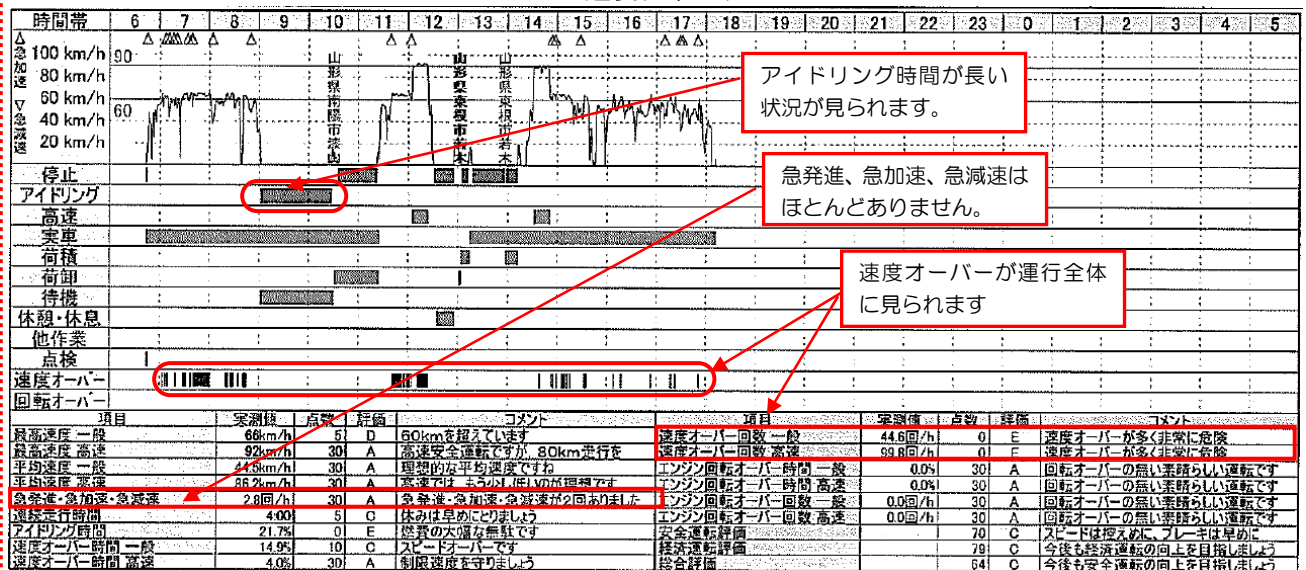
| 時間帯 | 6 | 7 | 8 | 9 | 10 | 11 | 12 | 13 | 14 | 15 | 16 | 17 | 18 | 19 | 20 | 21 | 22 | 23 | 0 | 1 | 2 | 3 | 4 | 5 |
|---|---|---|---|---|---|---|---|---|---|---|---|---|---|---|---|---|---|---|---|---|---|---|---|---|

△急加速 ▽急減速
100 km/h
80 km/h
60 km/h
40 km/h
20 km/h
90
60

山形県南陽市赤湯
山形県寒河江市
山形県東根市若木

アイドリング時間が長い状況が見られます。

急発進、急加速、急減速はほとんどありません。

速度オーバーが運行全体に見られます

停止
アイドリング
高速
実車
荷積
荷卸
待機
休憩・休息
他作業
点検
速度オーバー
回転オーバー

| 項目 | 実測値 | 点数 | 評価 | コメント |
|---|---|---|---|---|
| 最高速度 一般 | 66km/h | 5 | D | 60kmを超えています |
| 最高速度 高速 | 92km/h | 30 | A | 高速安全運転ですが、80km走行を |
| 平均速度 一般 | 44.5km/h | 30 | A | 理想的な平均速度ですね |
| 平均速度 高速 | 86.2km/h | 30 | A | 高速では、もう少し低いのが理想です |
| 急発進・急加速・急減速 | 2.8回/h | 30 | A | 急発進・急加速・急減速が2回ありました |
| 連続走行時間 | 4:00 | 5 | C | 休みは早めにとりましょう |
| アイドリング時間 | 21.7% | 0 | E | 燃費の大幅な無駄です |
| 速度オーバー時間 一般 | 14.9% | 10 | C | スピードオーバーです |
| 速度オーバー時間 高速 | 4.0% | 30 | A | 制限速度を守りましょう |

| 項目 | 実測値 | 点数 | 評価 | コメント |
|---|---|---|---|---|
| 速度オーバー回数 一般 | 44.6回/h | 0 | E | 速度オーバーが多く非常に危険 |
| 速度オーバー回数 高速 | 99.8回/h | 0 | E | 速度オーバーが多く非常に危険 |
| エンジン回転オーバー時間 一般 | 0.0% | 30 | A | 回転オーバーの無い素晴らしい運転です |
| エンジン回転オーバー時間 高速 | 0.0% | 30 | A | 回転オーバーの無い素晴らしい運転です |
| エンジン回転オーバー回数 一般 | 0.0回/h | 30 | A | 回転オーバーの無い素晴らしい運転です |
| エンジン回転オーバー回数 高速 | 0.0回/h | 30 | A | 回転オーバーの無い素晴らしい運転です |
| 安全運転評価 | | 70 | C | スピードは控えめに、ブレーキは早めに |
| 経済運転評価 | | 79 | C | 今後も経済運転の向上を目指しましょう |
| 総合評価 | | 64 | C | 今後も安全運転の向上を目指しましょう |